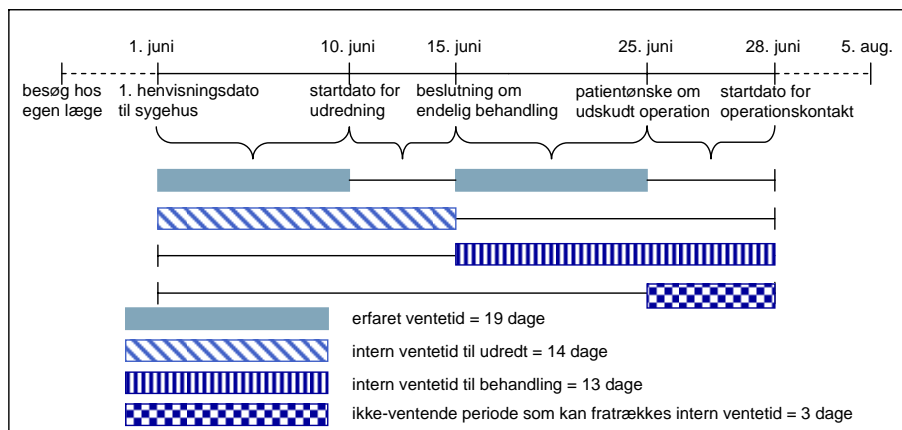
1. juni

10. juni

15. juni

25. juni

28. juni

5. aug.

besøg hos egen læge

1. henvisningsdato til sygehus

startdato for udredning

beslutning om endelig behandling

patientønske om udskudt operation

startdato for operationskontakt

erfaret ventetid = 19 dage

intern ventetid til udredt = 14 dage

intern ventetid til behandling = 13 dage

ikke-ventende periode som kan fratrækkes intern ventetid = 3 dage